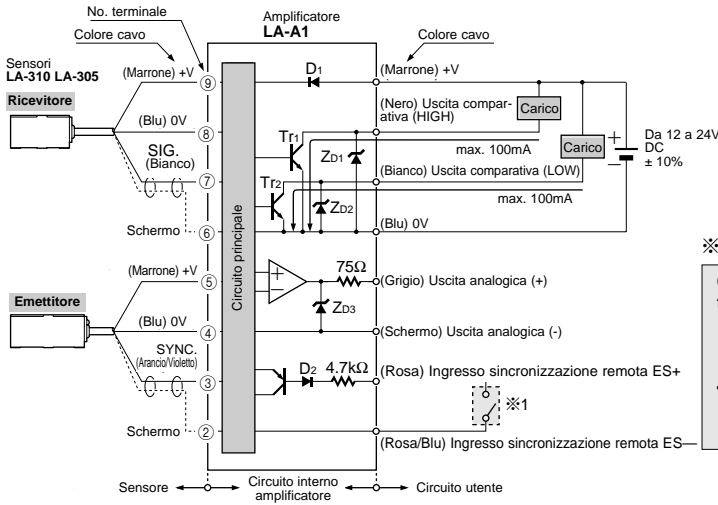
No. terminale

Colore cavo

Amplificatore
LA-A1

Colore cavo

Sensori
LA-310 LA-305

Ricevitore

(Marrone) +V

9

$D_1$

(Marrone) +V

(Nero) Uscita comparativa (HIGH)

Carico

Carico

Da 12 a 24V DC ± 10%

(Blu) 0V

8

SIG.
(Bianco)

7

$Tr_1$

$Z_{D1}$

max. 100mA

(Bianco) Uscita comparativa (LOW)

$Tr_2$

$Z_{D2}$

max. 100mA

Schermo

6

(Blu) 0V

Circuito principale

(Marrone) +V

5

75Ω

(Grigio) Uscita analogica (+)

Emettitore

$Z_{D3}$

(Blu) 0V

4

(Schermo) Uscita analogica (-)

SYNC.
(Arancio/Violetto)

3

$D_2$

4.7kΩ

(Rosa) Ingresso sincronizzazione remota ES+

※1

Schermo

2

(Rosa/Blu) Ingresso sincronizzazione remota ES—

Sensore

Circuito interno amplificatore

Circuito utente

※